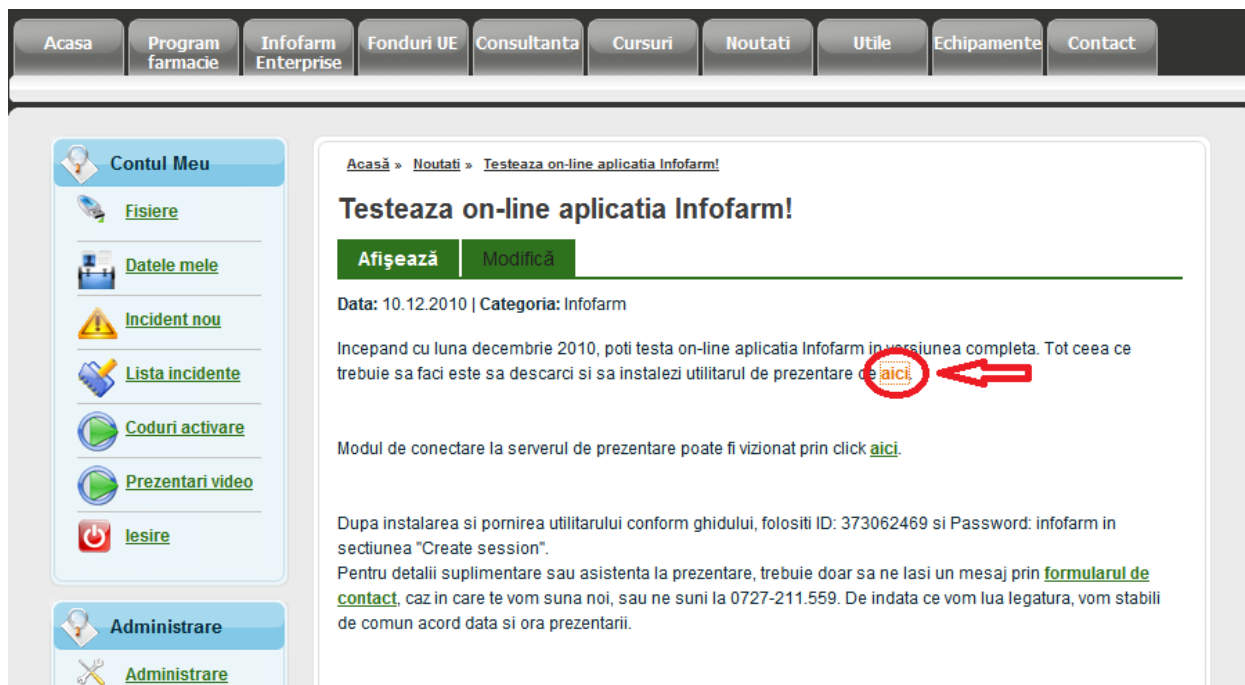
Acasa | Program farmacie | Infofarm Enterprise | Fonduri UE | Consultanta | Cursuri | Noutati | Utile | Echipamente | Contact

Contul Meu

Fisiere

Datele mele

Incident nou

Lista incidente

Coduri activare

Prezentari video

Iesire

Administrare

Administrare

Acasă » Noutati » Testeaza on-line aplicatia Infofarm!

Testeaza on-line aplicatia Infofarm!

Afişează | Modifică

Data: 10.12.2010 | Categoria: Infofarm

Incepand cu luna decembrie 2010, poti testa on-line aplicatia Infofarm in versiunea completa. Tot ceea ce trebuie sa faci este sa descarci si sa instalezi utilitarul de prezentare de aici.

Modul de conectare la serverul de prezentare poate fi vizionat prin click aici.

Dupa instalarea si pornirea utilitarului conform ghidului, folositi ID: 373062469 si Password: infofarm in sectiunea "Create session".
Pentru detalii suplimentare sau asistenta la prezentare, trebuie doar sa ne lasi un mesaj prin formularul de contact, caz in care te vom suna noi, sau ne suni la 0727-211.559. De indata ce vom lua legatura, vom stabili de comun acord data si ora prezentarii.